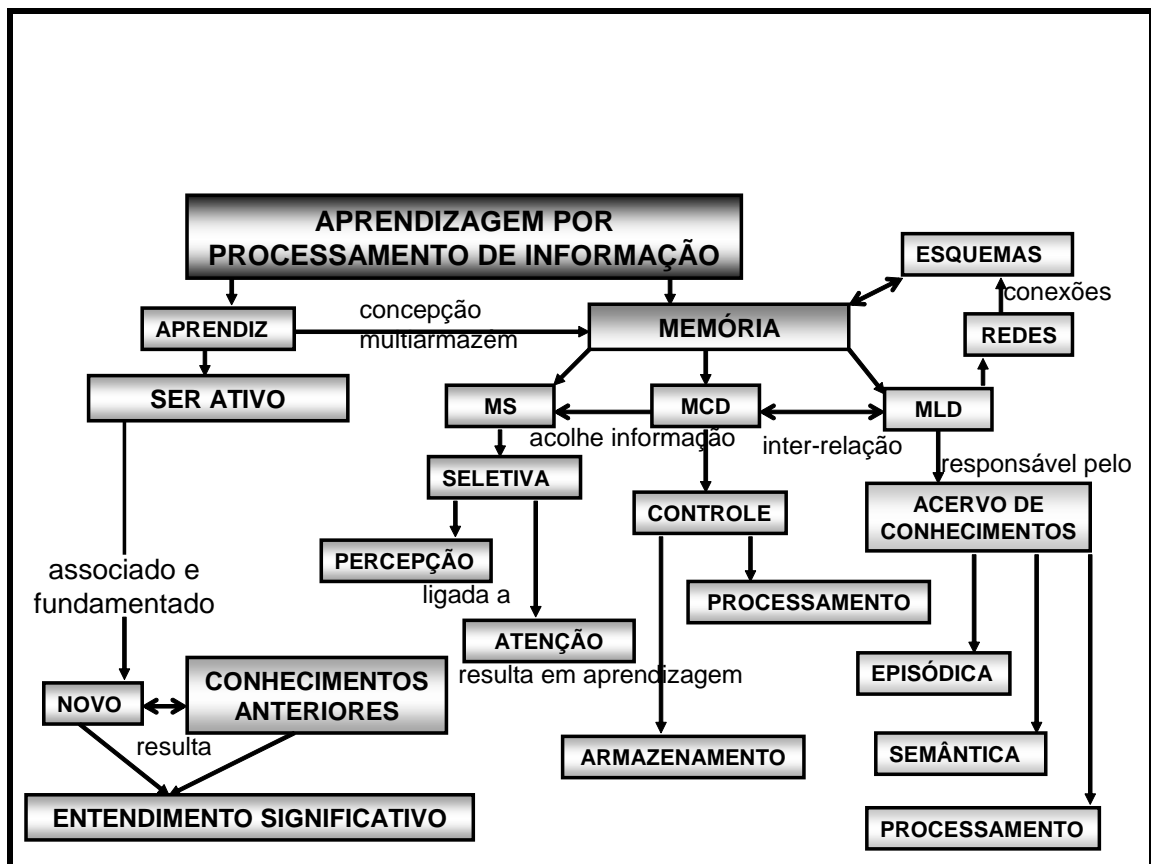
APRENDIZAGEM POR PROCESSAMENTO DE INFORMAÇÃO

ESQUEMAS

conexões

REDES

APRENDIZ

concepção multiarmazem

MEMÓRIA

SER ATIVO

MS

MCD

MLD

acolhe informação

inter-relação

SELETIVA

responsável pelo

CONTROLE

ACERVO DE CONHECIMENTOS

PERCEPÇÃO

associado e fundamentado

ligada a

PROCESSAMENTO

ATENÇÃO

resulta em aprendizagem

EPISÓDICA

NOVO

CONHECIMENTOS ANTERIORES

resulta

ARMAZENAMENTO

SEMÂNTICA

ENTENDIMENTO SIGNIFICATIVO

PROCESSAMENTO